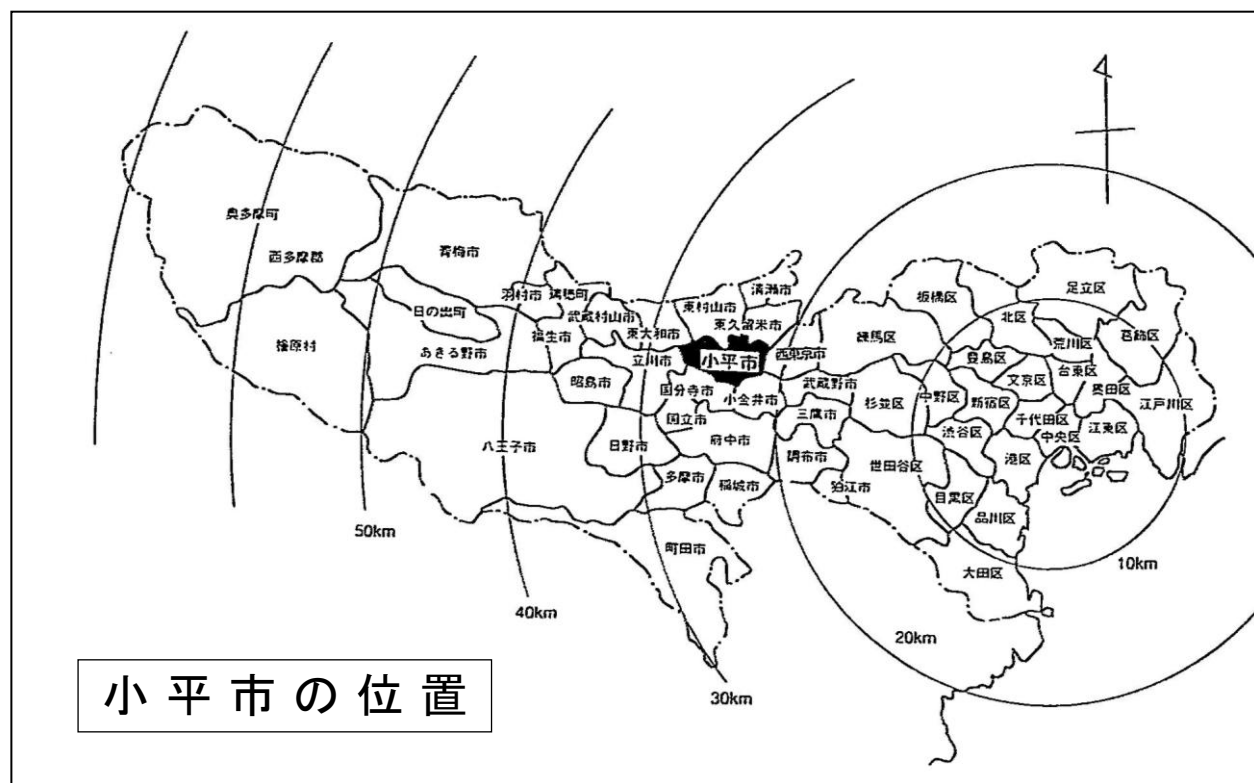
奥多摩町
西多摩郡
青梅市
羽村市
瑞穂町
武蔵村山市
東村山市
清瀬市
東久留米市
日の出町
福生市
東大和市
立川市
小平市
西東京市
檜原村
あきる野市
昭島市
国分寺市
小金井市
武蔵野市
国立市
府中市
三鷹市
八王子市
日野市
多摩市
稲城市
調布市
狛江市
町田市
板橋区
足立区
北区
荒川区
葛飾区
練馬区
豊島区
台東区
文京区
墨田区
江戸川区
杉並区
中野区
新宿区
千代田区
江東区
渋谷区
中央区
世田谷区
港区
目黒区
品川区
大田区
50km
40km
30km
20km
10km
小平市の位置